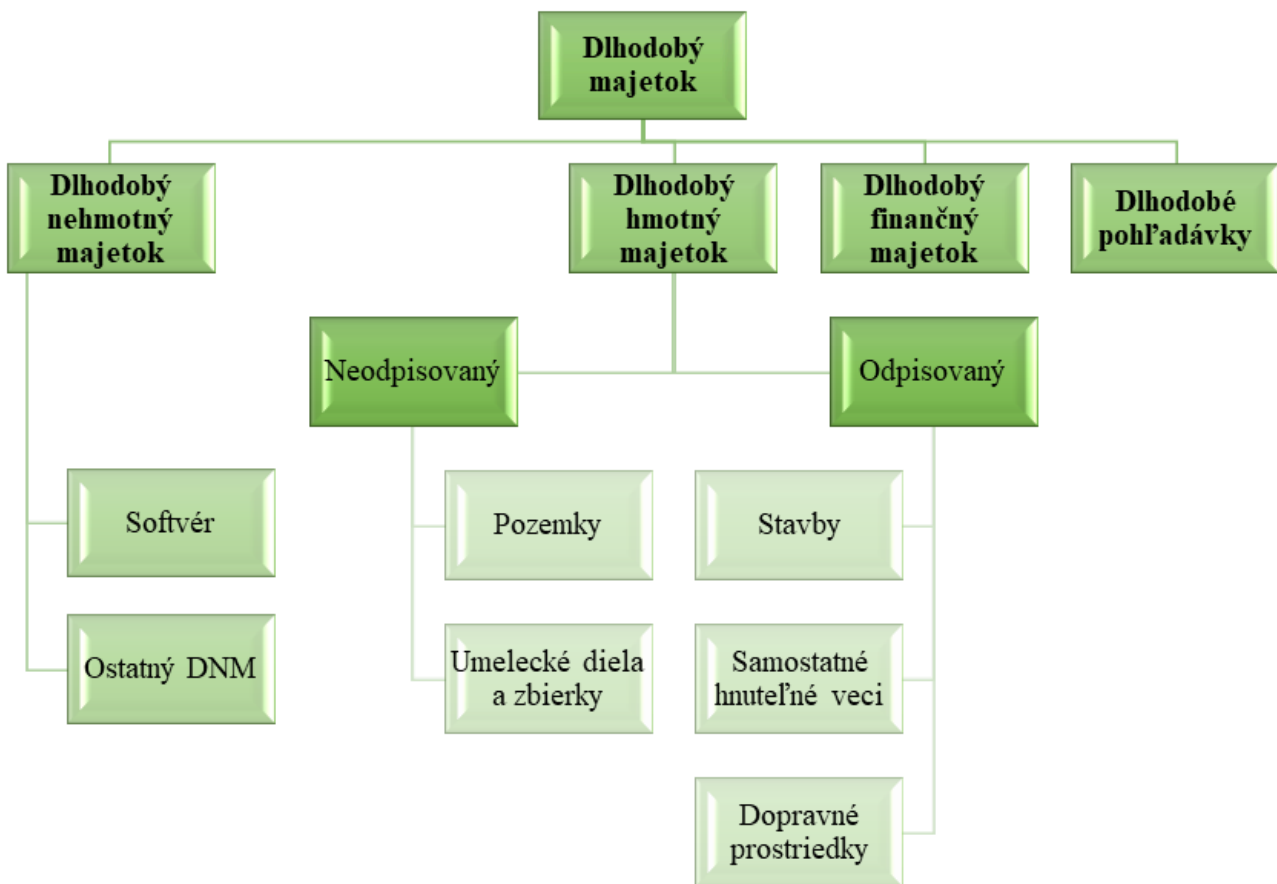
Dlhodobý majetok

Dlhodobý nehmotný majetok

Dlhodobý hmotný majetok

Dlhodobý finančný majetok

Dlhodobé pohľadávky

Neodpisovaný

Odpisovaný

Softvér

Ostatný DNM

Pozemky

Umelecké diela a zbierky

Stavby

Samostatné hnuteľné veci

Dopravné prostriedky